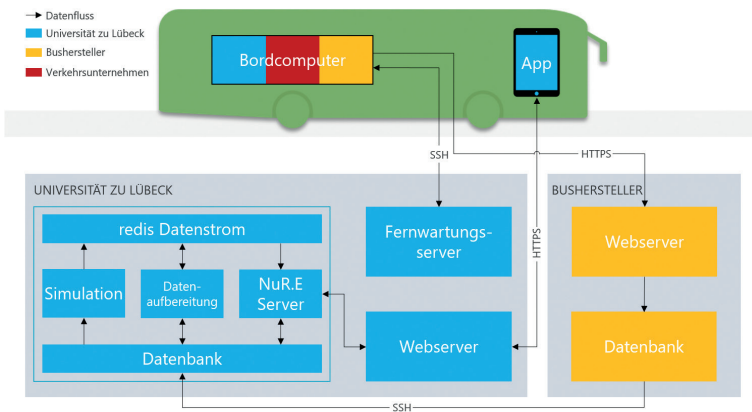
Datenfluss
Universität zu Lübeck
Bushersteller
Verkehrsunternehmen

Bordcomputer
App

SSH
HTTPS

UNIVERSITÄT ZU LÜBECK
redis Datenstrom
Simulation
Datenaufbereitung
NuR.E Server
Datenbank
Fernwartungsserver
Webserver
HTTPS

BUSHERSTELLER
Webserver
Datenbank

SSH